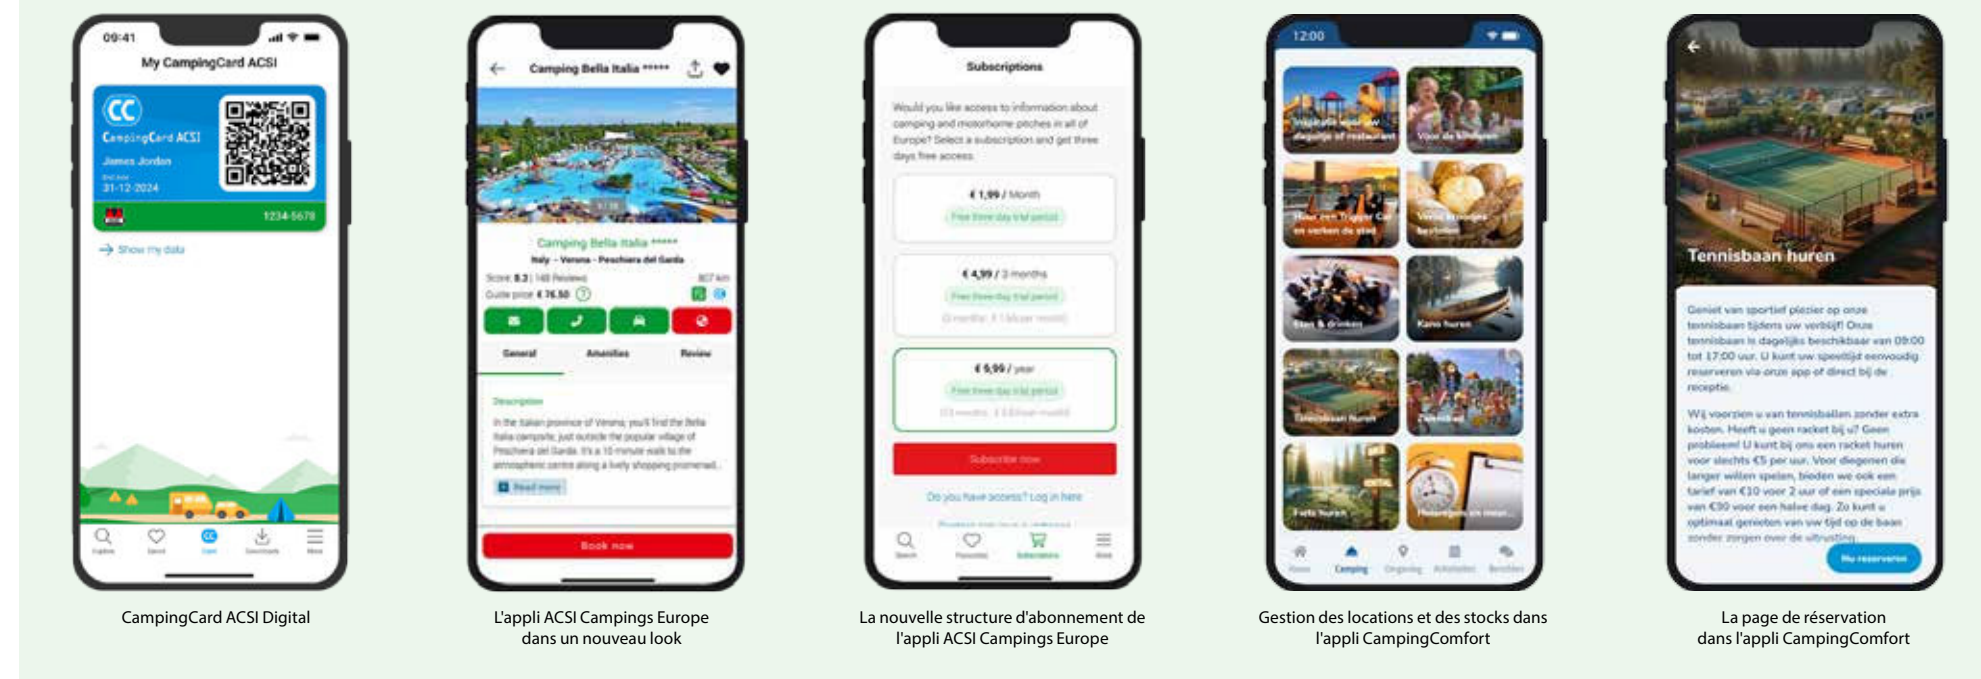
09:41

My CampingCard ACSI

CampingCard ACSI

James Jordan

31-12-2024

1234-5678

Show my data

CampingCard ACSI Digital

Camping Bella Italia *****

Camping Bella Italia *****

Italy - Verona - Peschiera del Garda

Score 8.2 | 148 Reviews

Guide price € 76.50

General Amenities Review

Description

In the Italian province of Verona, you'll find the Bella Italia campsite, just outside the popular village of Peschiera del Garda. It's a 10-minute walk to the atmospheric centre along a lively shopping promenad...

Read more

Book now

L'appli ACSI Campings Europe dans un nouveau look

Subscriptions

Would you like access to information about camping and motorhome pitches in all of Europe? Select a subscription and get three days free access.

€ 1,99 / Month

Free three day trial period

€ 4,99 / 3 months

Free three day trial period

€ 9,99 / year

Free three day trial period

Subscribe now

Do you have access? Log in here

La nouvelle structure d'abonnement de l'appli ACSI Campings Europe

12:00

Voor de kinderen

Tennisbaan huren

Kano huren

Fiets huren

Camping

Gestion des locations et des stocks dans l'appli CampingComfort

Tennisbaan huren

Geniet van sportief plezier op onze tennisbaan tijdens uw verblijf! Onze tennisbaan is dagelijks beschikbaar van 09:00 tot 17:00 uur. U kunt uw speeltijd eenvoudig reserveren via onze app of direct bij de receptie.

Wij voorzien u van tennisballen zonder extra kosten. Heeft u geen racket bij u? Geen probleem! U kunt bij ons een racket huren voor slechts €5 per uur. Voor diegenen die langer willen spelen, bieden we ook een tarief van €10 voor 2 uur of een speciale prijs van €30 voor een halve dag. Zo kunt u optimaal genieten van uw tijd op de baan zonder zorgen over de uitrusting.

Nu reserveren

La page de réservation dans l'appli CampingComfort